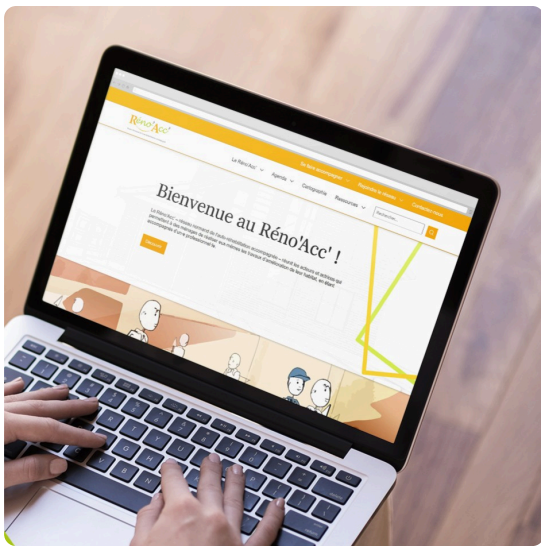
Réno'Acc'

Le Réno'Acc' ∨ Agenda ∨ Cartographie Ressources ∨

Bienvenue au Réno'Acc' !

Le Réno'Acc' – réseau national de l'auto-réhabilitation accompagnée – réunit les acteurs et actrices qui permettent à des ménages de réaliser eux-mêmes les travaux d'amélioration de leur habitat, en étant accompagnés d'un professionnel.

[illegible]